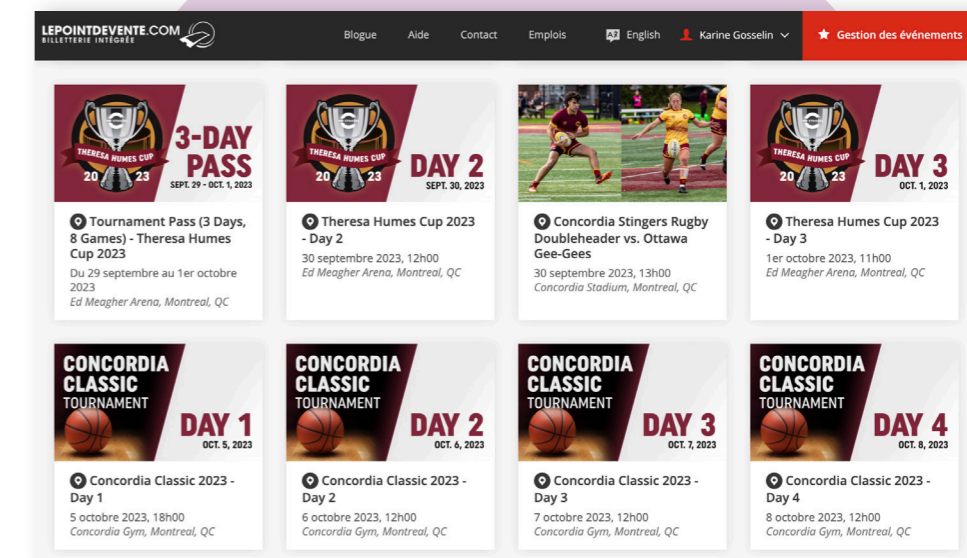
LEPOINTDEVENTE.COM
BILLETTERIE INTÉGRÉE

Blogue Aide Contact Emplois English Karine Gosselin Gestion des événements

THERESA HUMES CUP 20 23 3-DAY PASS SEPT. 29 - OCT. 1, 2023

Tournament Pass (3 Days, 8 Games) - Theresa Humes Cup 2023
Du 29 septembre au 1er octobre 2023
Ed Meagher Arena, Montreal, QC

THERESA HUMES CUP 20 23 DAY 2 SEPT. 30, 2023

Theresa Humes Cup 2023 - Day 2
30 septembre 2023, 12h00
Ed Meagher Arena, Montreal, QC

Concordia Stingers Rugby Doubleheader vs. Ottawa Gee-Gees
30 septembre 2023, 13h00
Concordia Stadium, Montreal, QC

THERESA HUMES CUP 20 23 DAY 3 OCT. 1, 2023

Theresa Humes Cup 2023 - Day 3
1er octobre 2023, 11h00
Ed Meagher Arena, Montreal, QC

CONCORDIA CLASSIC TOURNAMENT DAY 1 OCT. 5, 2023

Concordia Classic 2023 - Day 1
5 octobre 2023, 18h00
Concordia Gym, Montreal, QC

CONCORDIA CLASSIC TOURNAMENT DAY 2 OCT. 6, 2023

Concordia Classic 2023 - Day 2
6 octobre 2023, 12h00
Concordia Gym, Montreal, QC

CONCORDIA CLASSIC TOURNAMENT DAY 3 OCT. 7, 2023

Concordia Classic 2023 - Day 3
7 octobre 2023, 12h00
Concordia Gym, Montreal, QC

CONCORDIA CLASSIC TOURNAMENT DAY 4 OCT. 8, 2023

Concordia Classic 2023 - Day 4
8 octobre 2023, 12h00
Concordia Gym, Montreal, QC